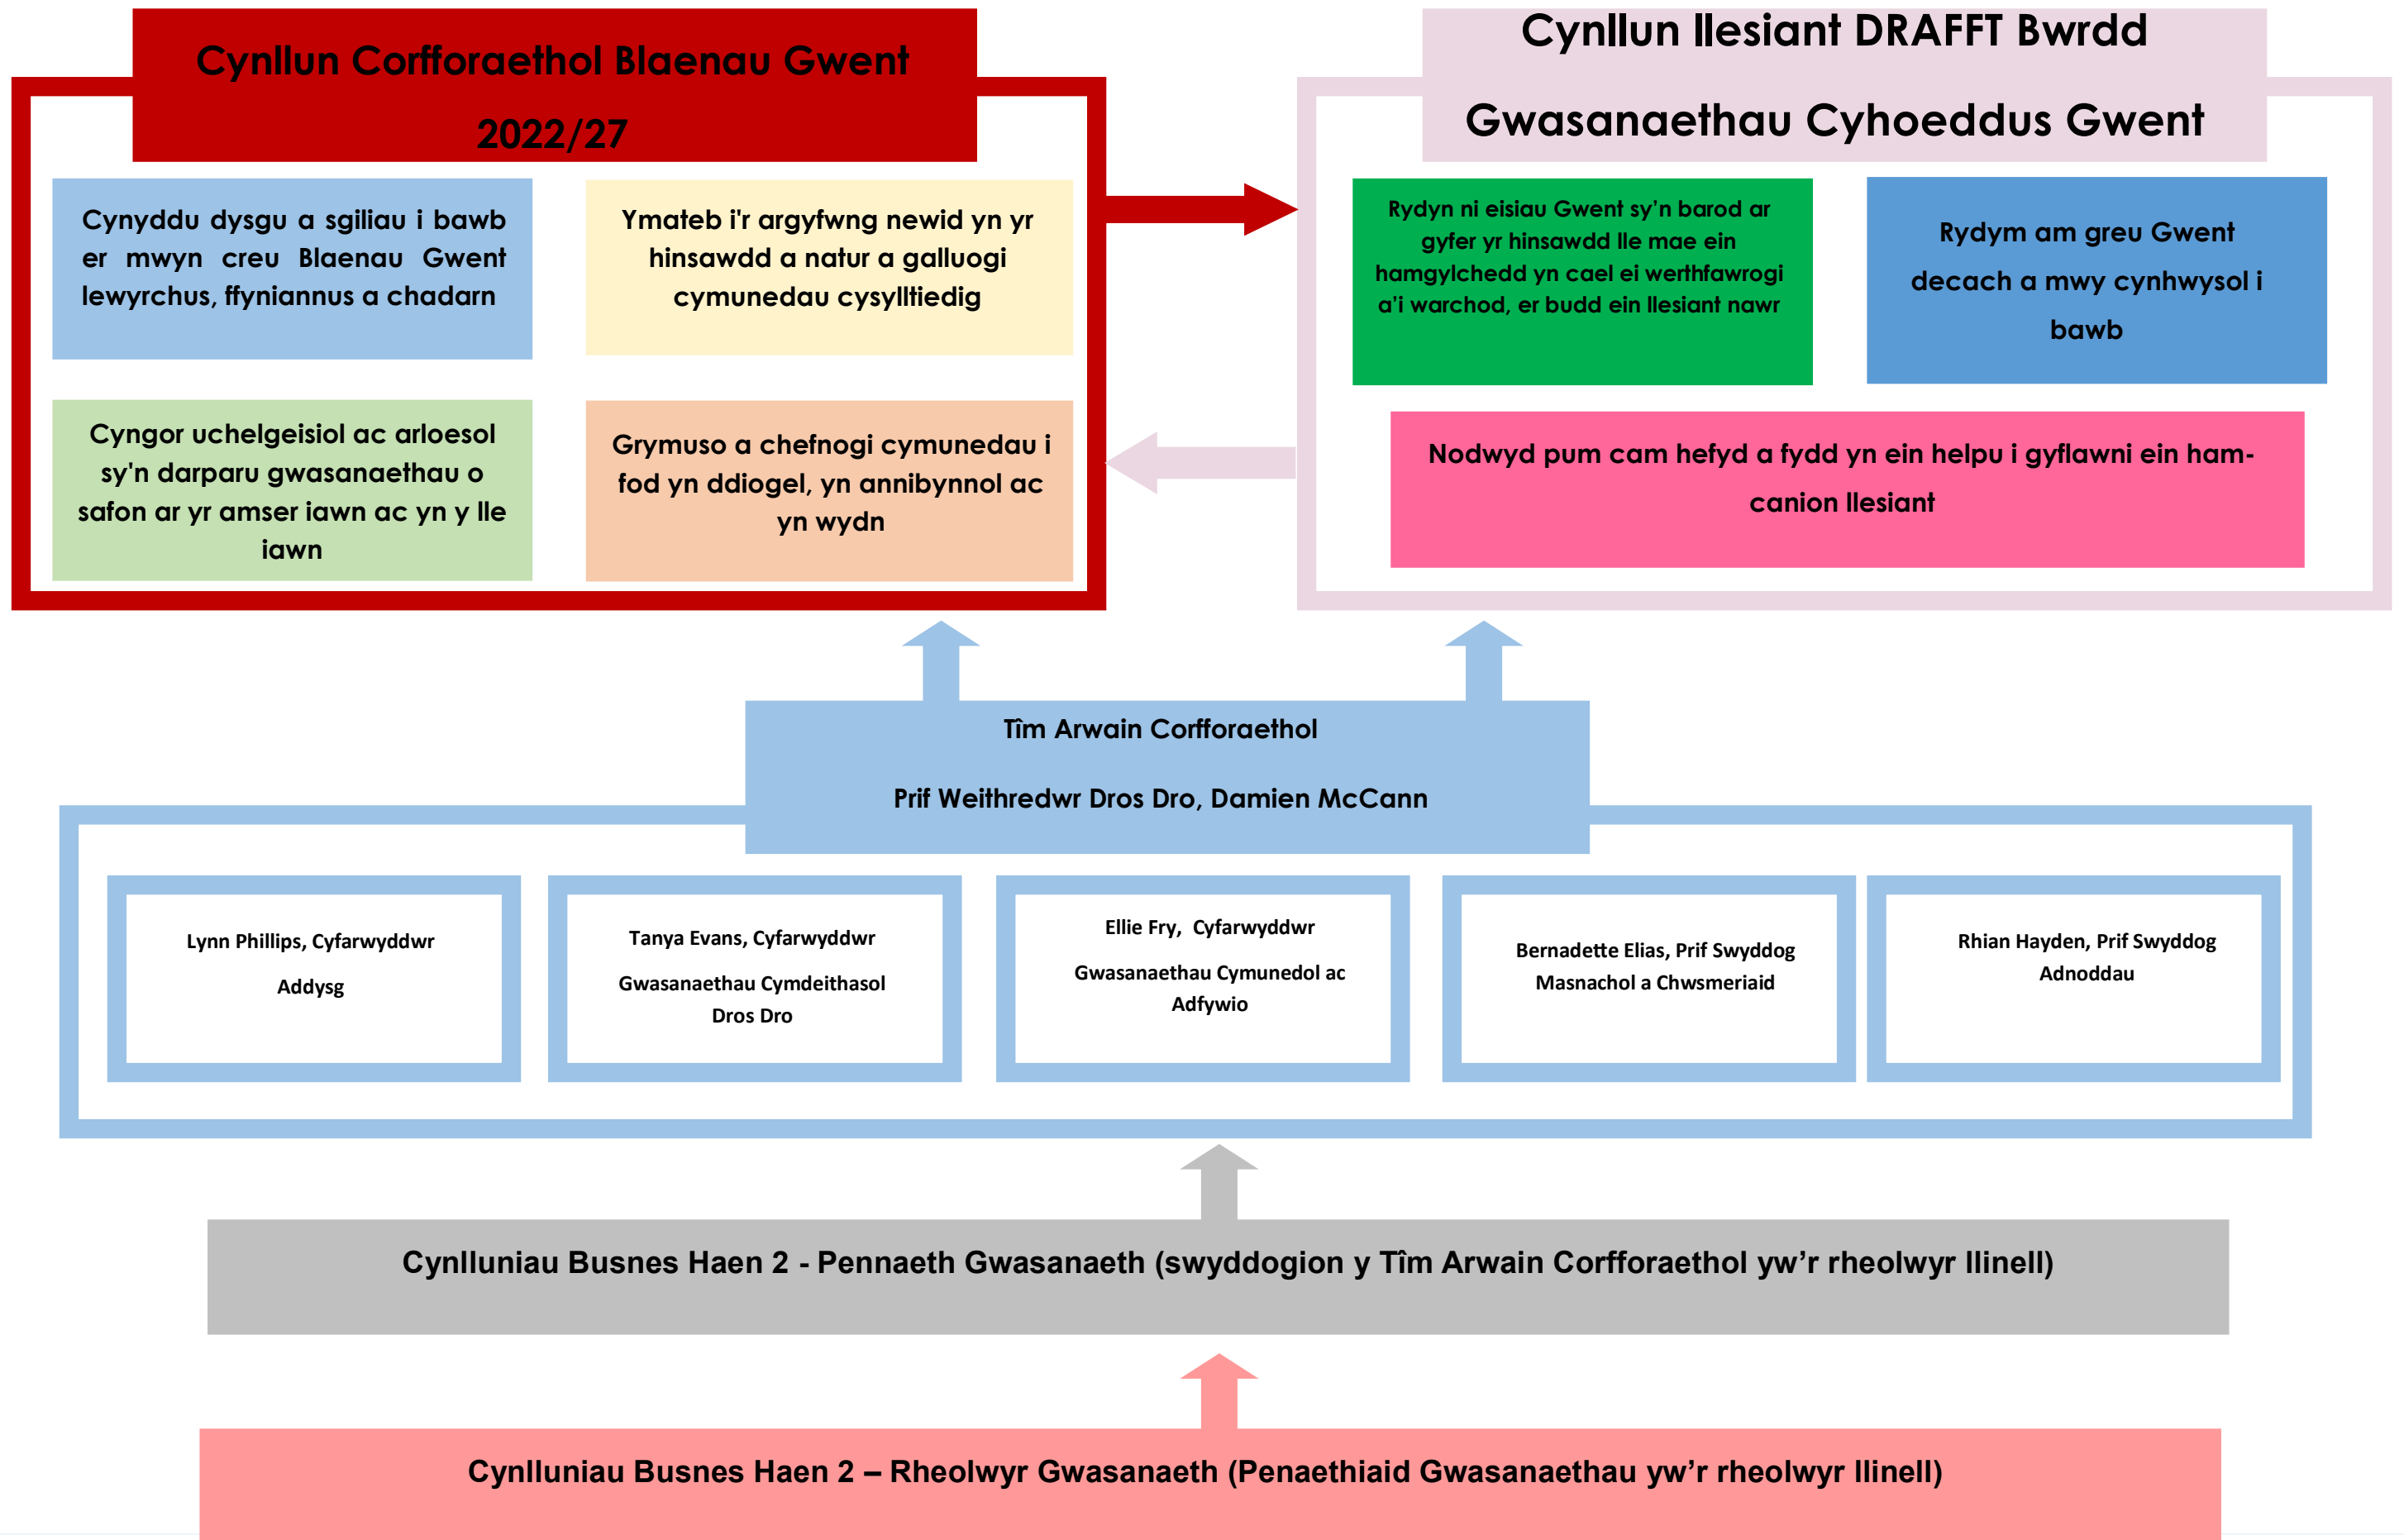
Cynllun Corfforaethol Blaenau Gwent 2022/27

Cynyddu dysgu a sgiliau i bawb er mwyn creu Blaenau Gwent lewyrchus, ffyniannus a chadarn

Ymateb i'r argyfwng newid yn yr hinsawdd a natur a galluogi cymunedau cysylltiedig

Cyngor uchelgeisiol ac arloesol sy'n darparu gwasanaethau o safon ar yr amser iawn ac yn y lle iawn

Grymuso a chefnogi cymunedau i fod yn ddiogel, yn annibynnol ac yn wydn

Cynllun llesiant DRAFFT Bwrdd Gwasanaethau Cyhoeddus Gwent

Rydyn ni eisiau Gwent sy'n barod ar gyfer yr hinsawdd lle mae ein hamgylchedd yn cael ei werthfawrogi a'i warchod, er budd ein llesiant nawr

Rydym am greu Gwent decach a mwy cynhwysol i bawb

Nodwyd pum cam hefyd a fydd yn ein helpu i gyflawni ein hamcanion llesiant

Tîm Arwain Corfforaethol

Prif Weithredwr Dros Dro, Damien McCann

Lynn Phillips, Cyfarwyddwr Addysg

Tanya Evans, Cyfarwyddwr Gwasanaethau Cymdeithasol Dros Dro

Ellie Fry, Cyfarwyddwr Gwasanaethau Cymunedol ac Adfywio

Bernadette Elias, Prif Swyddog Masnachol a Chwsmeriaid

Rhian Hayden, Prif Swyddog Adnoddau

Cynlluniau Busnes Haen 2 - Pennaeth Gwasanaeth (swyddogion y Tîm Arwain Corfforaethol yw'r rheolwyr llinell)

Cynlluniau Busnes Haen 2 – Rheolwyr Gwasanaeth (Penaethiaid Gwasanaethau yw'r rheolwyr llinell)